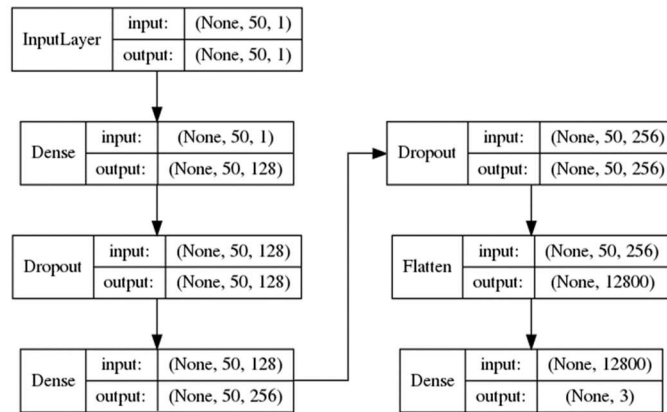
| InputLayer | input: | (None, 50, 1) |
|---|---|---|
| | output: | (None, 50, 1) |

| Dense | input: | (None, 50, 1) |
|---|---|---|
| | output: | (None, 50, 128) |

| Dropout | input: | (None, 50, 128) |
|---|---|---|
| | output: | (None, 50, 128) |

| Dense | input: | (None, 50, 128) |
|---|---|---|
| | output: | (None, 50, 256) |

| Dropout | input: | (None, 50, 256) |
|---|---|---|
| | output: | (None, 50, 256) |

| Flatten | input: | (None, 50, 256) |
|---|---|---|
| | output: | (None, 12800) |

| Dense | input: | (None, 12800) |
|---|---|---|
| | output: | (None, 3) |